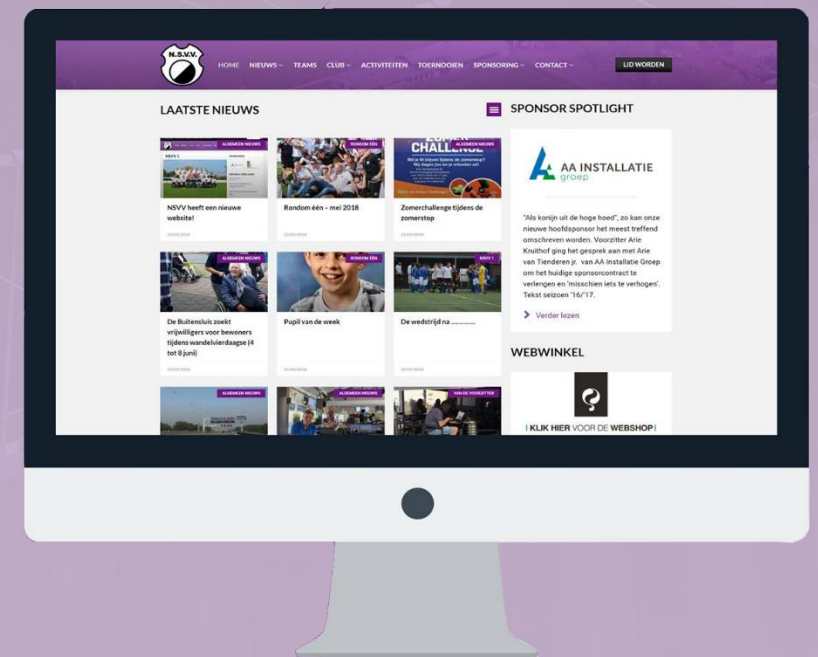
N.S.V.V.

HOME NIEUWS TEAMS CLUB ACTIVITEITEN TOERNOOIEN SPONSORING CONTACT LID WORDEN

LAATSTE NIEUWS

ALGEMEEN NIEUWS
NSVV heeft een nieuwe website!

RONDOM ÉÉN
Rondom één – mei 2018

ALGEMEEN NIEUWS
Zomerchallenge tijdens de zomerstop

ALGEMEEN NIEUWS
De Buitensluis zoekt vrijwilligers voor bewoners tijdens wandelvierdaagse (4 tot 8 juni)

RONDOM ÉÉN
Pupil van de week

NSVV 1
De wedstrijd na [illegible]

ALGEMEEN NIEUWS

ALGEMEEN NIEUWS

VAN DE VOORZITTER

SPONSOR SPOTLIGHT

AA INSTALLATIE groep

"Als konijn uit de hoge hoed", zo kan onze nieuwe hoofdsponsor het meest treffend omschreven worden. Voorzitter Arie Knuithof ging het gesprek aan met Arie van Tienderen jr. van AA Installatie Groep om het huidige sponsorcontract te verlengen en 'misschien iets te verhogen'. Tekst seizoen '16/'17.

Verder lezen

WEBWINKEL

| KLIK HIER VOOR DE WEBSHOP |